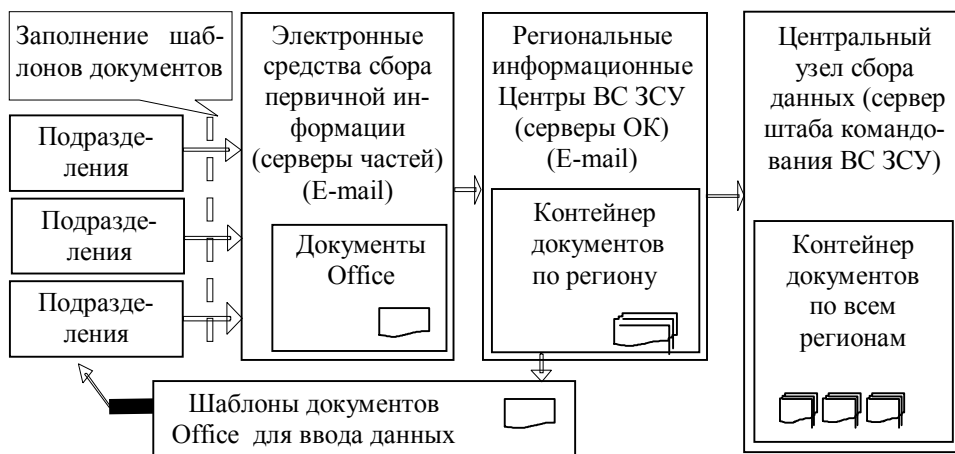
Заполнение шаблонов документов

Подразделения

Подразделения

Подразделения

Электронные средства сбора первичной информации (серверы частей) (E-mail)

Документы Office

Региональные информационные Центры ВС ЗСУ (серверы ОК) (E-mail)

Контейнер документов по региону

Центральный узел сбора данных (сервер штаба командования ВС ЗСУ)

Контейнер документов по всем регионам

Шаблоны документов Office для ввода данных